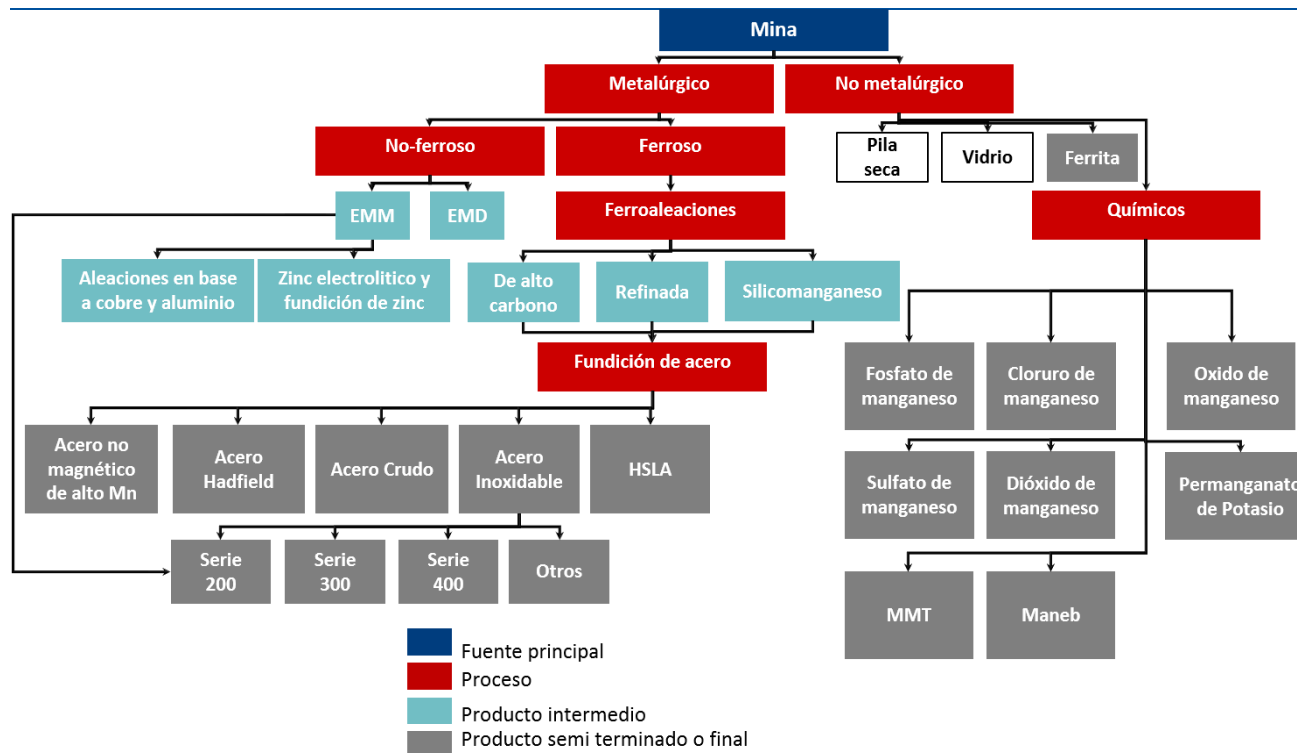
Mina

Metalúrgico

No metalúrgico

No-ferroso

Ferroso

Pila seca

Vidrio

Ferrita

EMM

EMD

Ferroaleaciones

Químicos

Aleaciones en base a cobre y aluminio

Zinc electrolitico y fundición de zinc

De alto carbono

Refinada

Silicomanganeso

Fundición de acero

Fosfato de manganeso

Cloruro de manganeso

Oxido de manganeso

Acero no magnético de alto Mn

Acero Hadfield

Acero Crudo

Acero Inoxidable

HSLA

Sulfato de manganeso

Dióxido de manganeso

Permanganato de Potasio

Serie 200

Serie 300

Serie 400

Otros

MMT

Maneb

Fuente principal
Proceso
Producto intermedio
Producto semi terminado o final